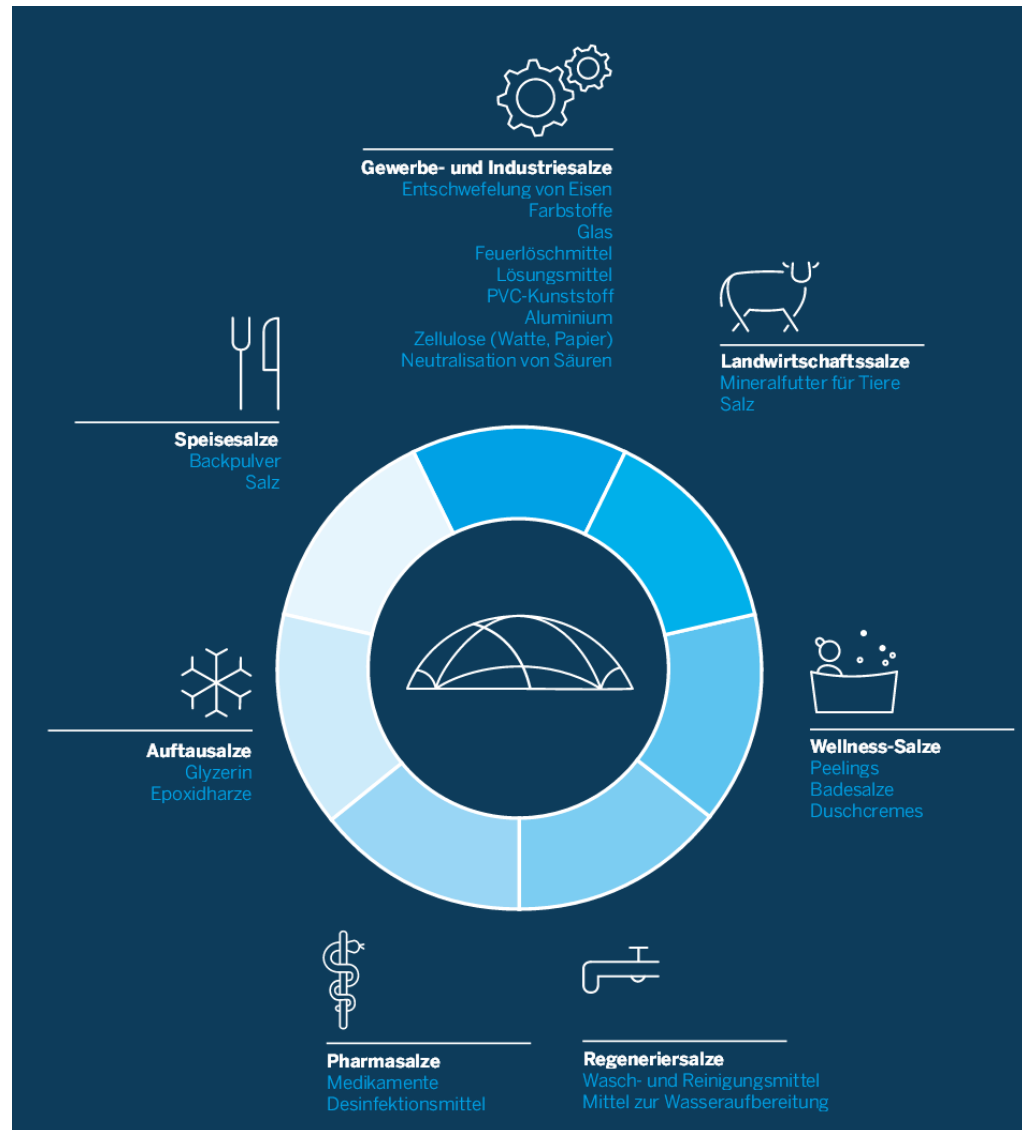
Gewerbe- und Industriesalze
Entschwefelung von Eisen
Farbstoffe
Glas
Feuerlöschmittel
Lösungsmittel
PVC-Kunststoff
Aluminium
Zellulose (Watte, Papier)
Neutralisation von Säuren

Landwirtschaftssalze
Mineralfutter für Tiere
Salz

Speisesalze
Backpulver
Salz

Wellness-Salze
Peelings
Badesalze
Duschcremes

Auftausalze
Glyzerin
Epoxidharze

Pharmasalze
Medikamente
Desinfektionsmittel

Regeneriersalze
Wasch- und Reinigungsmittel
Mittel zur Wasseraufbereitung